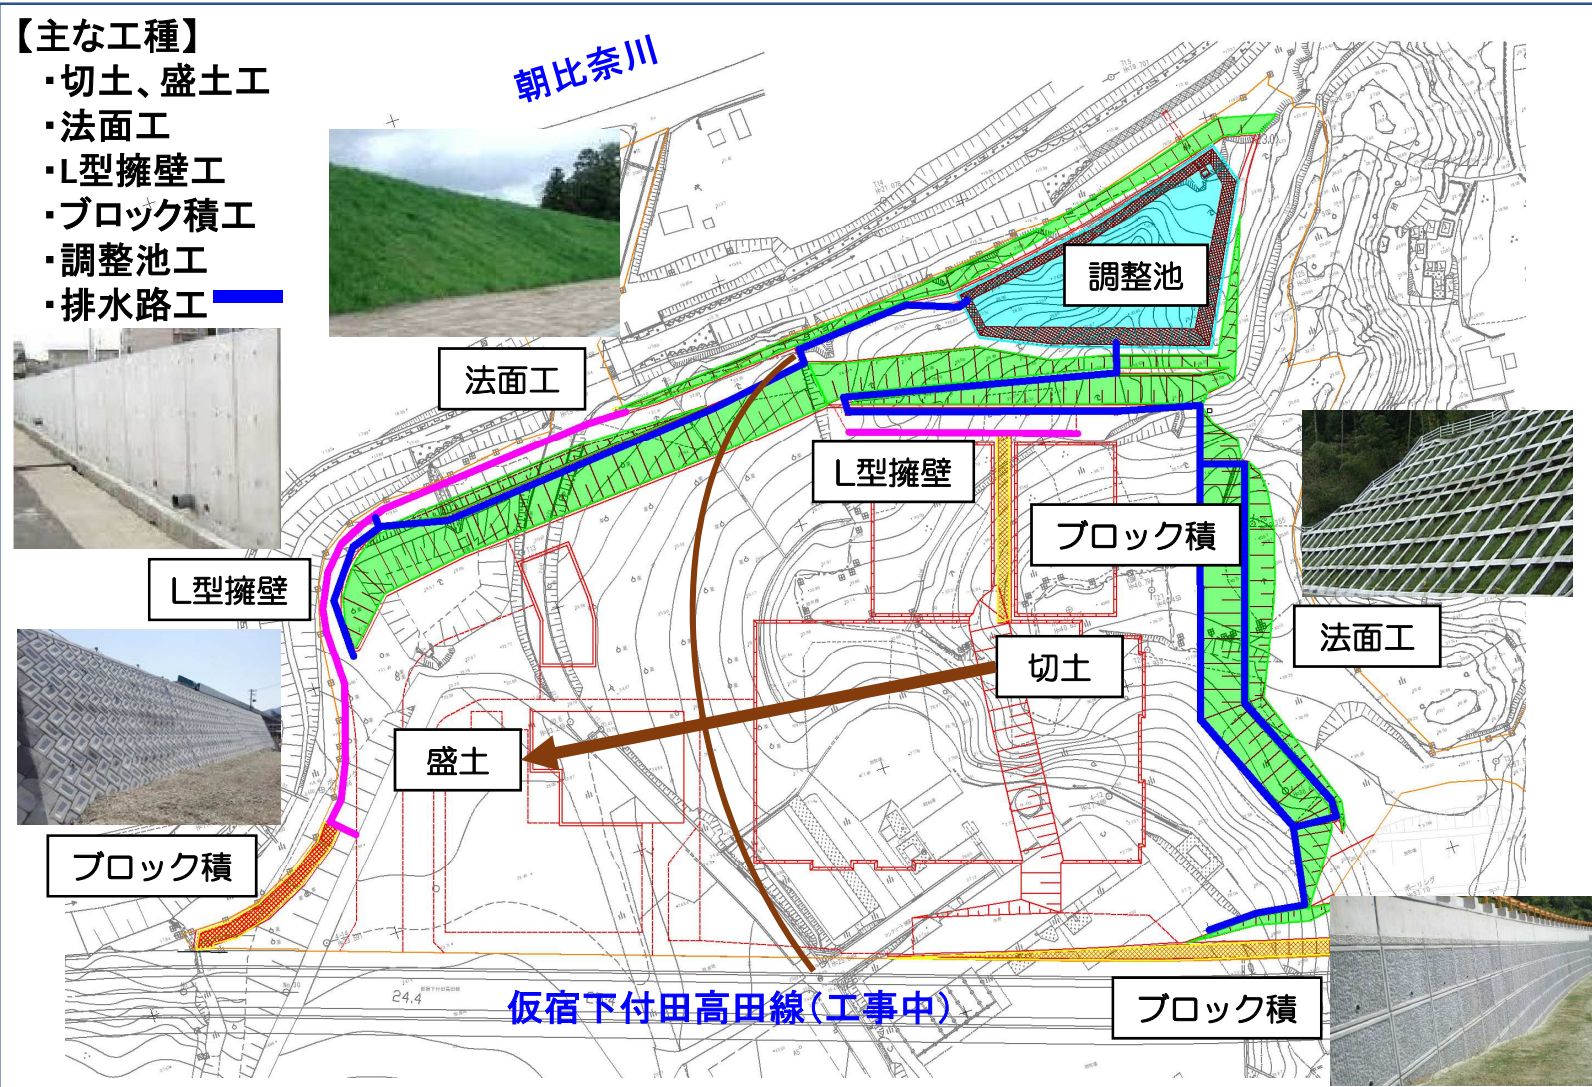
【主な工種】
・切土、盛土工
・法面工
・L型擁壁工
・ブロック積工
・調整池工
・排水路工

朝比奈川

調整池

法面工

L型擁壁

ブロック積

L型擁壁

法面工

切土

盛土

ブロック積

仮宿下付田高田線（工事中）

ブロック積

24.4